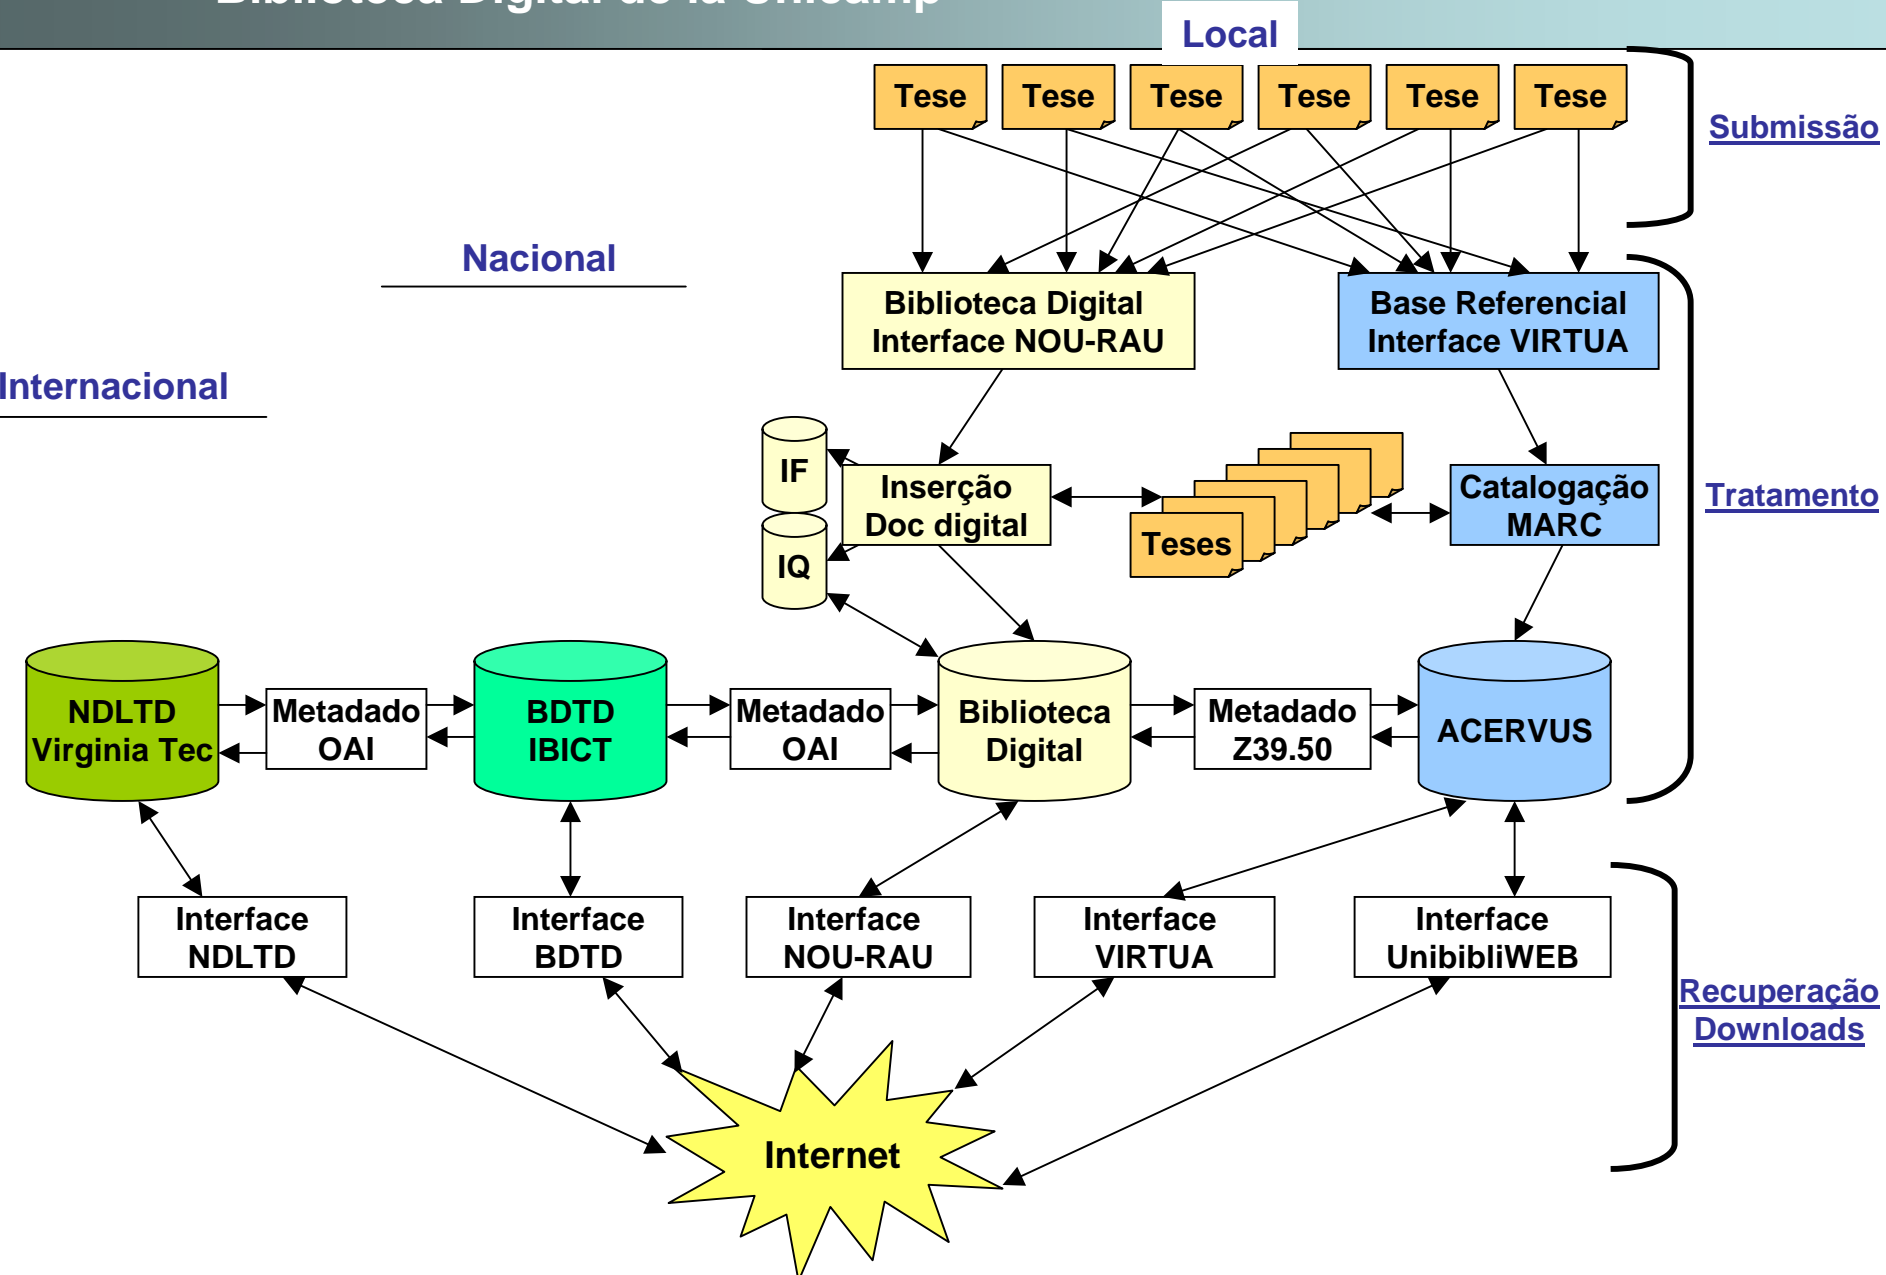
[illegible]

Local

Tese Tese Tese Tese Tese Tese

Submissão

Nacional

Biblioteca Digital Interface NOU-RAU

Base Referencial Interface VIRTUA

Internacional

IF

IQ

Inserção Doc digital

Teses

Catalogação MARC

Tratamento

NDLTD Virginia Tec

Metadado OAI

BDTD IBICT

Metadado OAI

Biblioteca Digital

Metadado Z39.50

ACERVUS

Interface NDLTD

Interface BDTD

Interface NOU-RAU

Interface VIRTUA

Interface UnibibliWEB

Recuperação Downloads

Internet